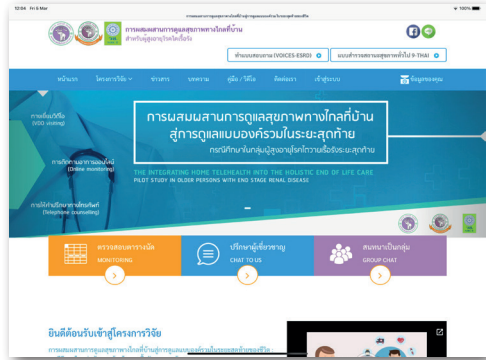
12:04 Fri 6 Mar
100%

การผสมผสานการดูแลสุขภาพทางไกลที่บ้าน
สำหรับผู้สูงอายุโรคไตเรื้อรัง

ทำแบบสอบถาม (VOICES-ESRD)
แบบสำรวจภาวะสุขภาพตัวไม่ 9-THAI

หน้าแรก
โครงการวิจัย
ข่าวสาร
บทความ
คู่มือ / วีดีโอ
ติดต่อเรา
เข้าสู่ระบบ
ข้อมูลของคุณ

การเยี่ยมบ้านเสมือน
(VDO visiting)

การติดตามอาการออนไลน์
(Online monitoring)

การให้คำปรึกษาทางโทรศัพท์
(Telephone counseling)

การผสมผสานการดูแลสุขภาพทางไกลที่บ้าน
สู่การดูแลแบบองค์รวมในระยะสุดท้าย
กรณีศึกษาในกลุ่มผู้สูงอายุโรคไตวายเรื้อรังระยะสุดท้าย

THE INTEGRATING HOME TELEHEALTH INTO THE HOLISTIC END OF LIFE CARE
PILOT STUDY IN OLDER PERSONS WITH END STAGE RENAL DISEASE

ตรวจสอบอาการรายวัน
MONITORING

ปรึกษาผู้เชี่ยวชาญ
CHAT TO US

สนทนาเป็นกลุ่ม
GROUP CHAT

ยินดีต้อนรับเข้าสู่โครงการวิจัย

การผสมผสานการดูแลสุขภาพทางไกลที่บ้านสู่การดูแลแบบองค์รวมในระยะสุดท้ายของชีวิต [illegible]